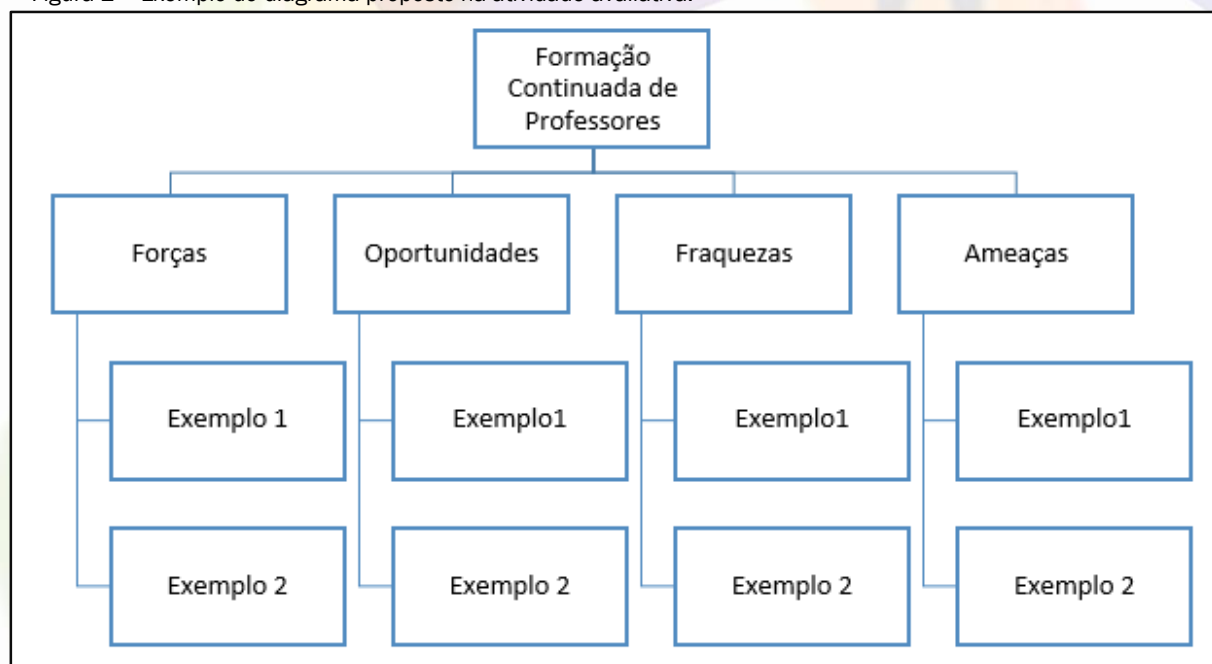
Figura 2 – Exemplo de diagrama proposto na atividade avaliativa.

Formação Continuada de Professores

Forças

Oportunidades

Fraquezas

Ameaças

Exemplo 1

Exemplo1

Exemplo1

Exemplo1

Exemplo 2

Exemplo 2

Exemplo 2

Exemplo 2